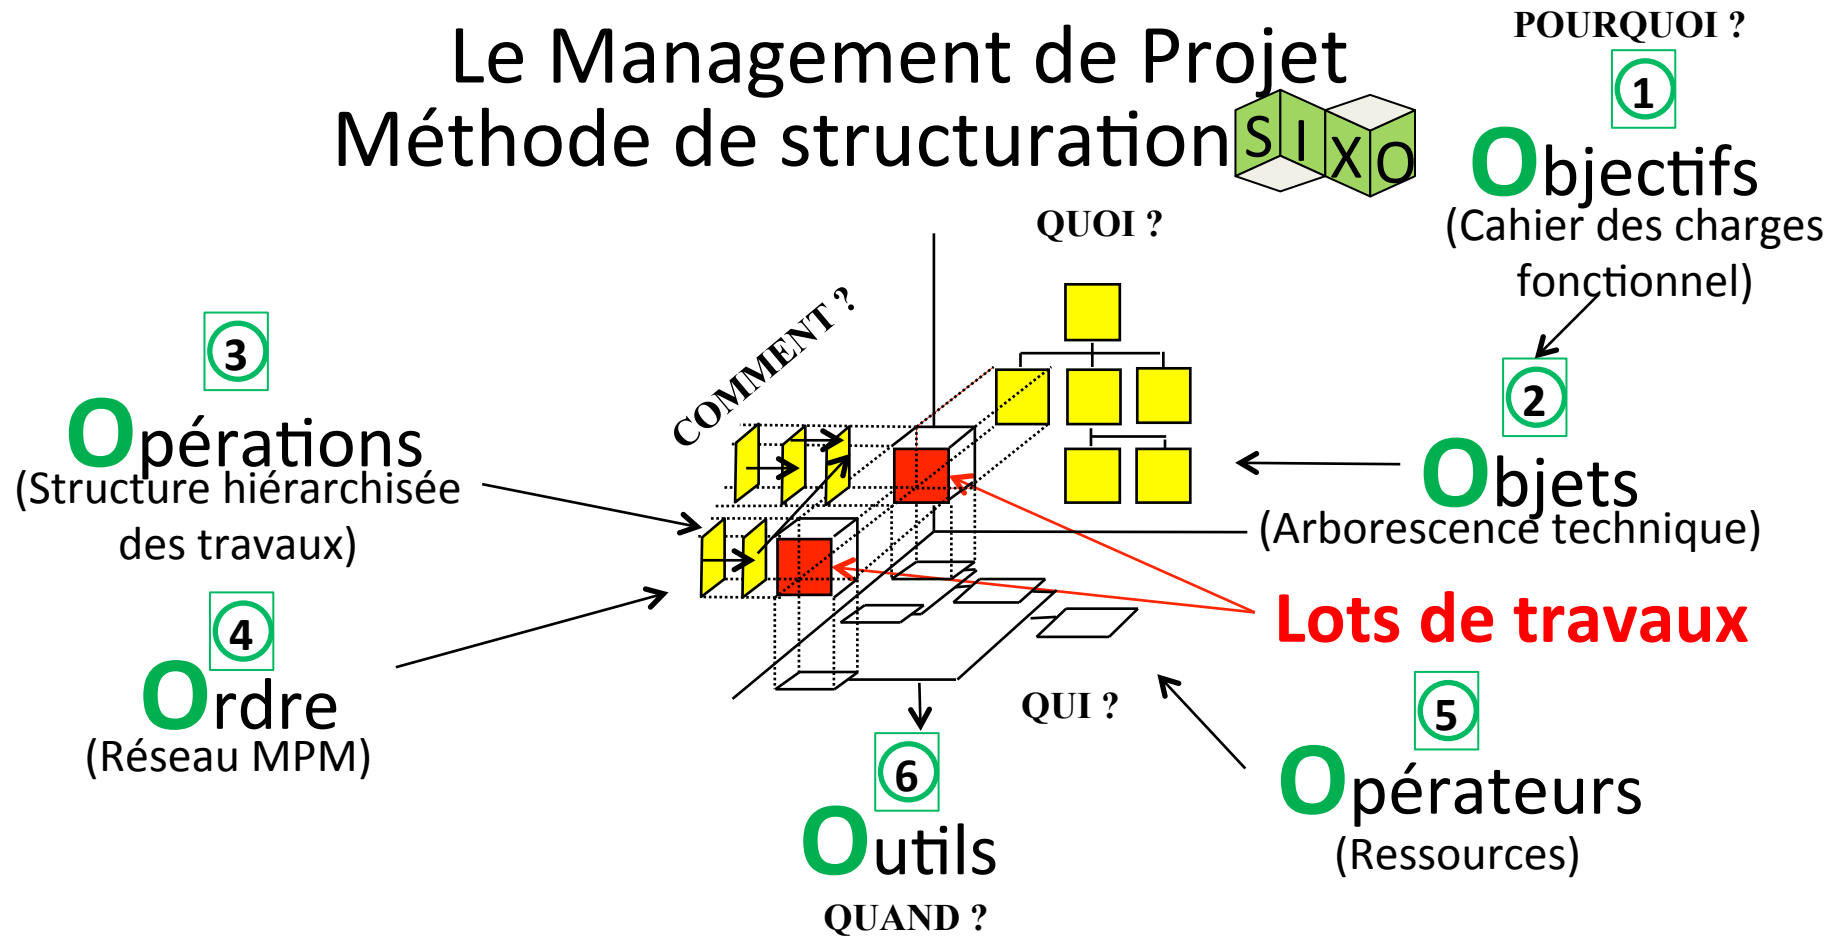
Le Management de Projet
Méthode de structuration SIXO

POURQUOI ?
1
Objectifs
(Cahier des charges fonctionnel)

QUOI ?

COMMENT ?

3
Opérations
(Structure hiérarchisée des travaux)

2
Objets
(Arborescence technique)

Lots de travaux

4
Ordre
(Réseau MPM)

QUI ?

5
Opérateurs
(Ressources)

6
Outils
QUAND ?